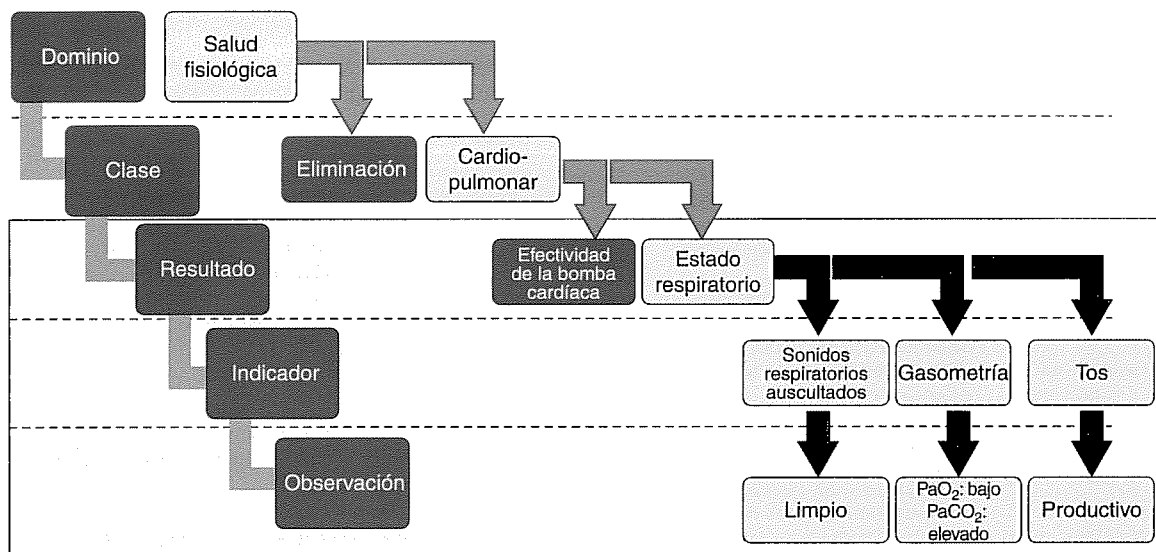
Dominio

Salud fisiológica

Clase

Eliminación

Cardiopulmonar

Resultado

Efectividad de la bomba cardíaca

Estado respiratorio

Indicador

Sonidos respiratorios auscultados

Gasometría

Tos

Observación

Limpio

$PaO_2$: bajo $PaCO_2$: elevado

Productivo